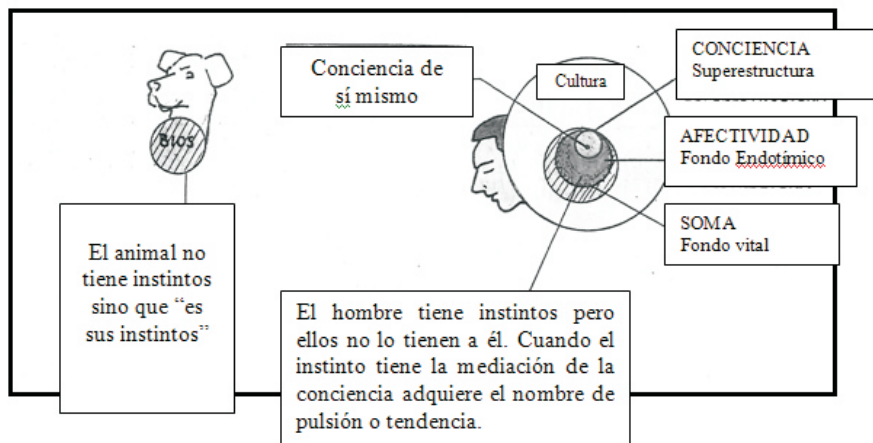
Bios

El animal no tiene instintos sino que "es sus instintos"

Conciencia de sí mismo

Cultura

CONCIENCIA
Superestructura

AFECTIVIDAD
Fondo Endotímico

SOMA
Fondo vital

El hombre tiene instintos pero ellos no lo tienen a él. Cuando el instinto tiene la mediación de la conciencia adquiere el nombre de pulsión o tendencia.